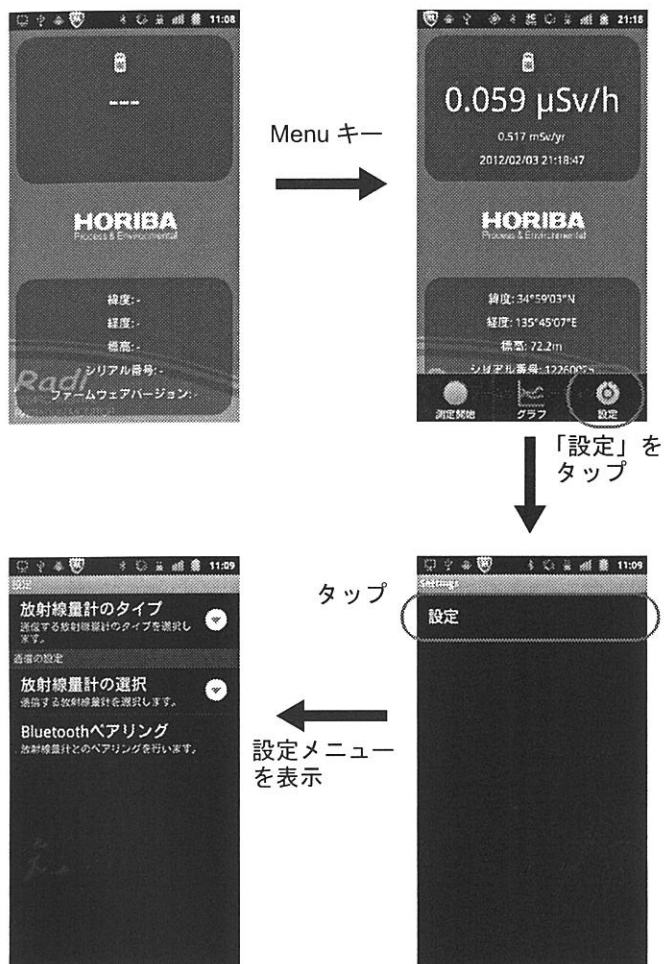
11:08

---

HORIBA
Process & Environmental

緯度: -
経度: -
標高: -
シリアル番号: -
ファームウェアバージョン: -

Radi

Menu キー

21:18

0.059 μSv/h
0.517 mSv/yr
2012/02/03 21:18:47

HORIBA
Process & Environmental

緯度: 34°59'03"N
経度: 135°45'07"E
標高: 72.2m
シリアル番号: 122600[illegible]

測定開始
グラフ
設定

「設定」をタップ

11:09
Settings

タップ

設定

設定メニューを表示

11:09
設定

放射線量計のタイプ
通信する放射線量計のタイプを選択します。

通信の設定

放射線量計の選択
通信する放射線量計を選択します。

Bluetoothペアリング
放射線量計とのペアリングを行います。